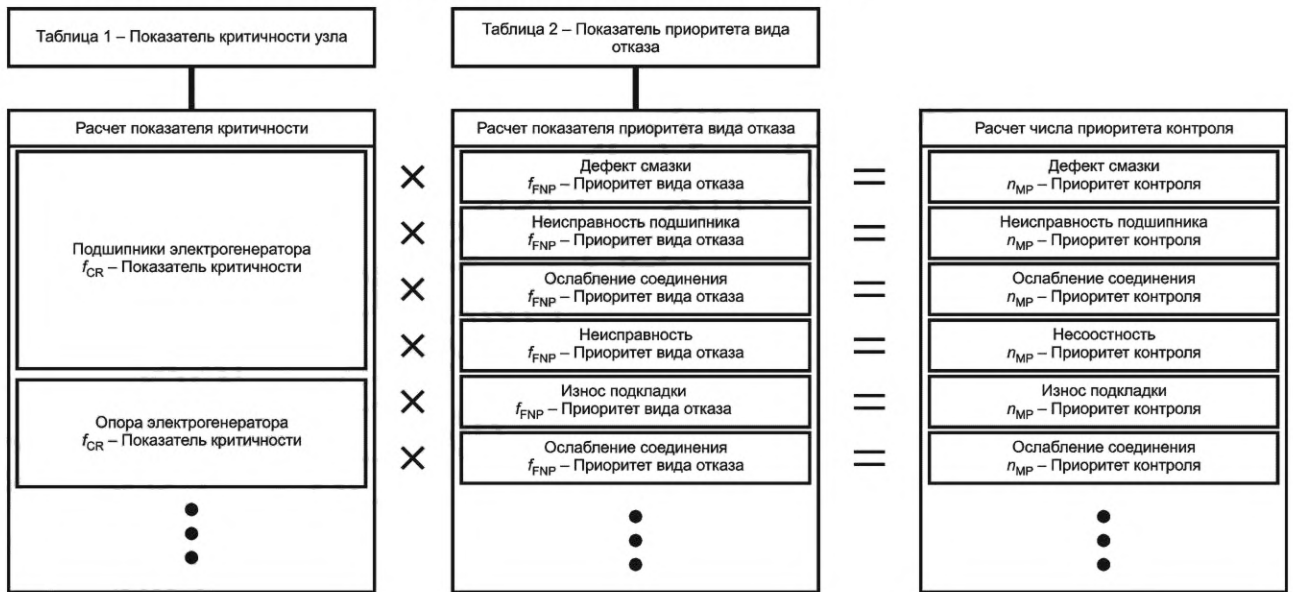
Таблица 1 – Показатель критичности узла

Таблица 2 – Показатель приоритета вида отказа

Расчет показателя критичности

Подшипники электрогенератора
$f_{CR}$ – Показатель критичности

Опора электрогенератора
$f_{CR}$ – Показатель критичности

•
•
•

×
×
×
×
×
×

Расчет показателя приоритета вида отказа

Дефект смазки
$f_{FNP}$ – Приоритет вида отказа

Неисправность подшипника
$f_{FNP}$ – Приоритет вида отказа

Ослабление соединения
$f_{FNP}$ – Приоритет вида отказа

Неисправность
$f_{FNP}$ – Приоритет вида отказа

Износ подкладки
$f_{FNP}$ – Приоритет вида отказа

Ослабление соединения
$f_{FNP}$ – Приоритет вида отказа

•
•
•

=
=
=
=
=
=

Расчет числа приоритета контроля

Дефект смазки
$n_{MP}$ – Приоритет контроля

Неисправность подшипника
$n_{MP}$ – Приоритет контроля

Ослабление соединения
$n_{MP}$ – Приоритет контроля

Несоостность
$n_{MP}$ – Приоритет контроля

Износ подкладки
$n_{MP}$ – Приоритет контроля

Ослабление соединения
$n_{MP}$ – Приоритет контроля

•
•
•